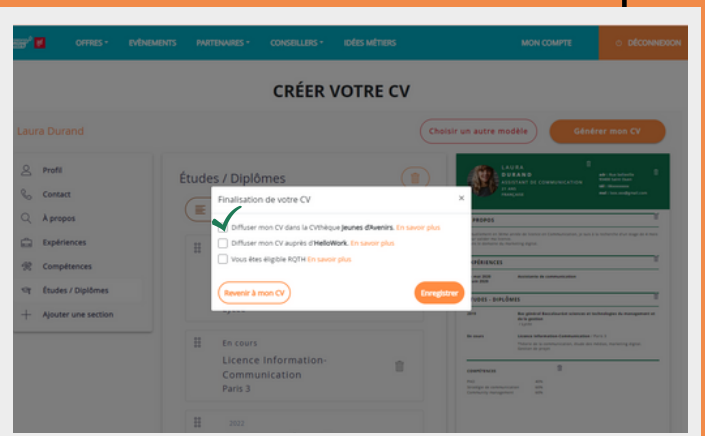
OFFRES ▾ ÉVÉNEMENTS PARTENAIRES ▾ CONSEILLERS ▾ IDÉES MÉTIERS MON COMPTE DÉCONNEXION

CRÉER VOTRE CV

Laura Durand

Choisir un autre modèle

Générer mon CV

Profil

Contact

À propos

Expériences

Compétences

Études / Diplômes

Ajouter une section

Études / Diplômes

Finalisation de votre CV ×

Diffuser mon CV dans la CVthèque Jeunes d'Avenirs. En savoir plus

Diffuser mon CV auprès d'HelloWork. En savoir plus

Vous êtes éligible RQTH En savoir plus

Revenir à mon CV

Enregistrer

En cours

Licence Information-Communication

Paris 3

2022

LAURA DURAND

ASSISTANTE DE COMMUNICATION

PROPOS

EXPÉRIENCES

Assistante de communication

ÉTUDES - DIPLÔMES

Licence Information-Communication Paris 3

COMPÉTENCES